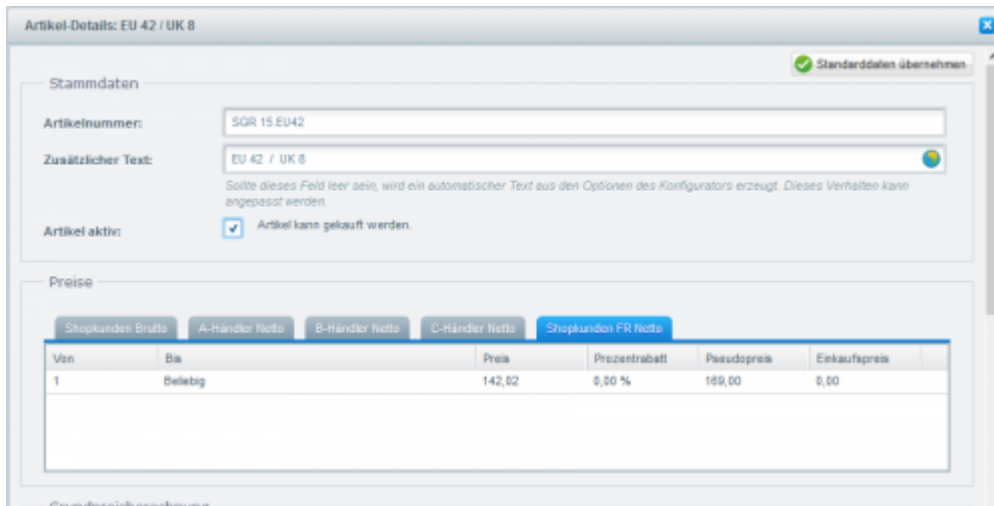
Artikel-Details: EU 42 / UK 8

Standarddaten übernehmen

Stammdaten

Artikelnummer: SGR 15.EU42

Zusätzlicher Text: EU 42 / UK 8

Sollte dieses Feld leer sein, wird ein automatischer Text aus den Optionen des Konfigurators erzeugt. Dieses Verhalten kann angepasst werden.

Artikel aktiv: Artikel kann gekauft werden.

Preise

Shopkunden Brutto | A-Händler Netto | B-Händler Netto | C-Händler Netto | Shopkunden FR Netto

| Von | Bis | Preis | Prozentrabatt | Pseudopreis | Einkaufspreis |
|---|---|---|---|---|---|
| 1 | Beliebig | 142,02 | 0,00 % | 169,00 | 0,00 |

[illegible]